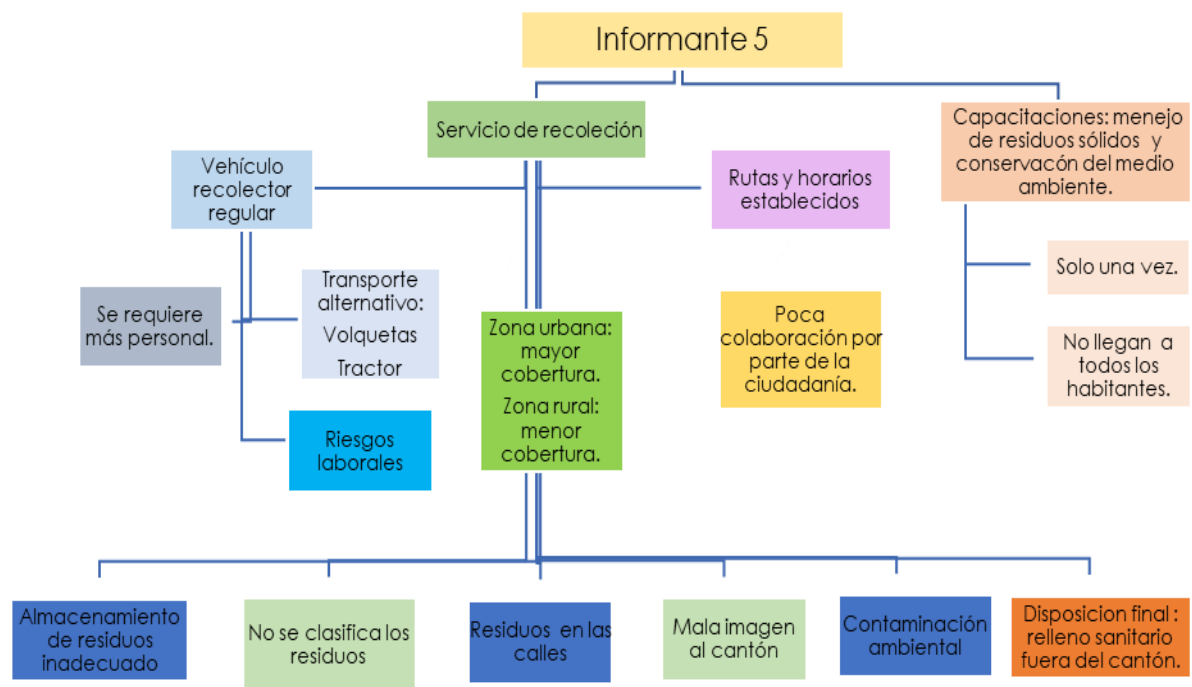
Informante 5

Servicio de recoleción

Capacitaciones: menejo de residuos sólidos y conservacón del medio ambiente.

Vehículo recolector regular

Rutas y horarios establecidos

Solo una vez.

Se requiere más personal.

Transporte alternativo:
Volquetas
Tractor

Zona urbana: mayor cobertura.
Zona rural: menor cobertura.

Poca colaboración por parte de la ciudadanía.

No llegan a todos los habitantes.

Riesgos laborales

Almacenamiento de residuos inadecuado

No se clasifica los residuos

Residuos en las calles

Mala imagen al cantón

Contaminación ambiental

Disposicion final : relleno sanitario fuera del cantón.